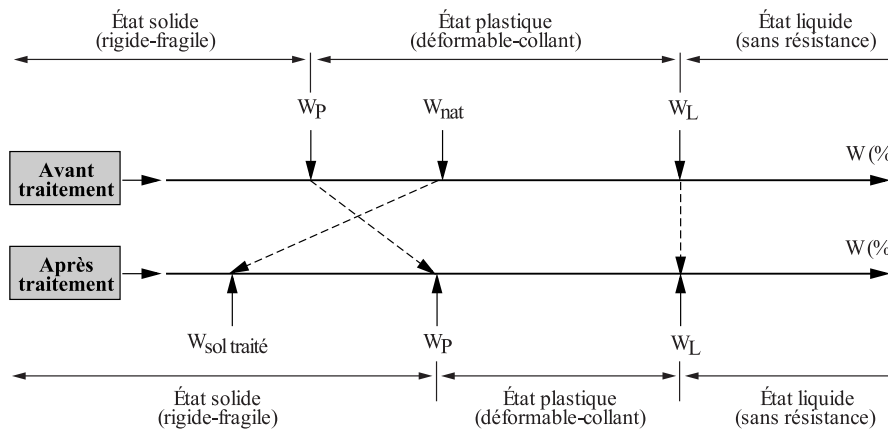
État solide (rigide-fragile)

État plastique (déformable-collant)

État liquide (sans résistance)

$W_P$

$W_{nat}$

$W_L$

Avant traitement

W (%

Après traitement

W (%

$W_{sol\ traité}$

$W_P$

$W_L$

État solide (rigide-fragile)

État plastique (déformable-collant)

État liquide (sans résistance)